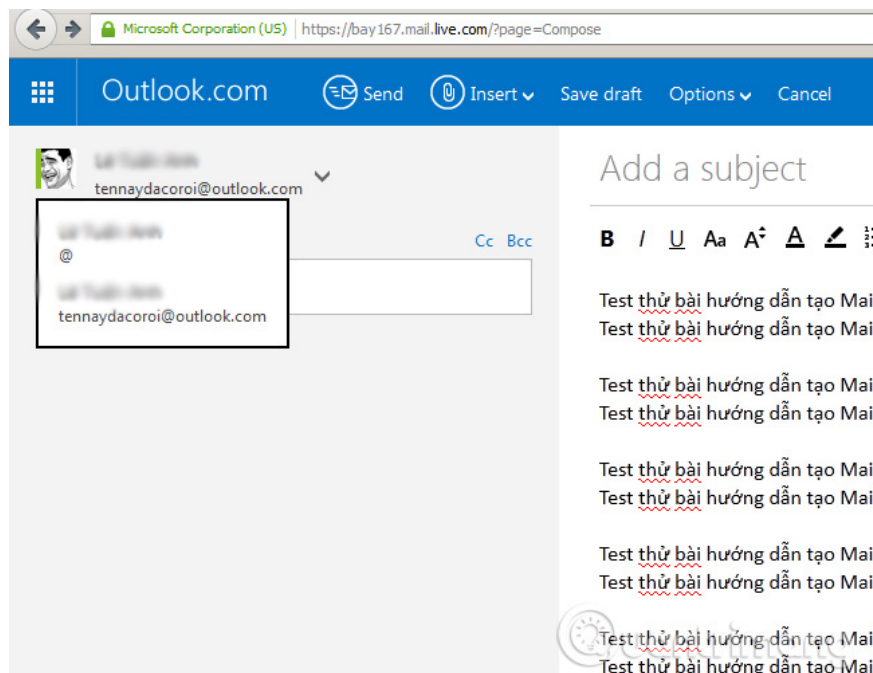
Microsoft Corporation (US) https://bay167.mail.live.com/?page=Compose

Outlook.com Send Insert Save draft Options Cancel

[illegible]
tennaydacoroi@outlook.com

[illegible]
@
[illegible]
tennaydacoroi@outlook.com

Cc Bcc

Add a subject

B I U Aa A A

Test thử bài hướng dẫn tạo Mai
Test thử bài hướng dẫn tạo Mai

Test thử bài hướng dẫn tạo Mai
Test thử bài hướng dẫn tạo Mai

Test thử bài hướng dẫn tạo Mai
Test thử bài hướng dẫn tạo Mai

Test thử bài hướng dẫn tạo Mai
Test thử bài hướng dẫn tạo Mai

Test thử bài hướng dẫn tạo Mai
Test thử bài hướng dẫn tạo Mai